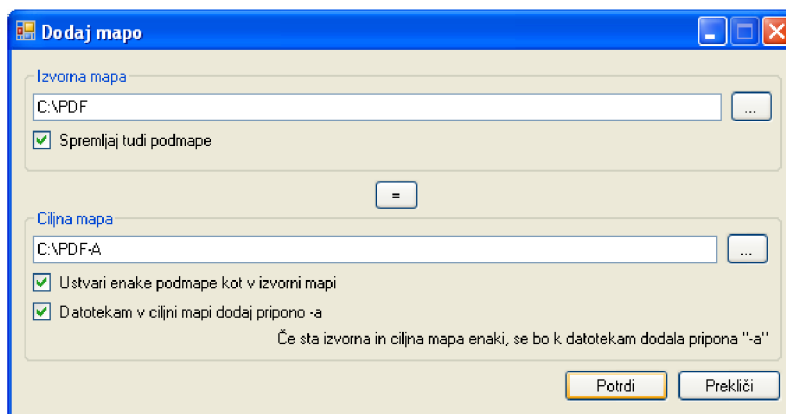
Dodaj mapo

Izvorna mapa
C:\PDF
...
Spremljaj tudi podmape

=

Ciljna mapa
C:\PDF-A
...
Ustvari enake podmape kot v izvorni mapi
Datotekam v ciljni mapi dodaj pripono -a
Če sta izvorna in ciljna mapa enaki, se bo k datotekam dodala pripona "-a"

Potrdi
Prekliči